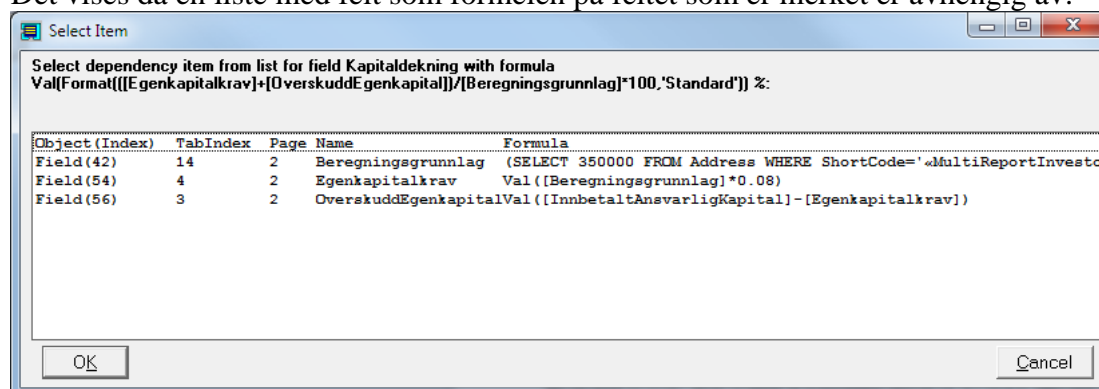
Det vises da en liste med felt som formelen på feltet som er merket er avhengig av:

Select Item

Select dependency item from list for field Kapitaldekning with formula
Val(Format(([Egenkapitalkrav]+[OverskuddEgenkapital])/[Beregningsgrunnlag]*100,'Standard')) %:

| Object(Index) | TabIndex | Page | Name | Formula |
|---|---|---|---|---|
| Field(42) | 14 | 2 | Beregningsgrunnlag | (SELECT 350000 FROM Address WHERE ShortCode='«MultiReportInvesto |
| Field(54) | 4 | 2 | Egenkapitalkrav | Val([Beregningsgrunnlag]*0.08) |
| Field(56) | 3 | 2 | OverskuddEgenkapital | Val([InnbetaltAnsvarligKapital]-[Egenkapitalkrav]) |

OK
Cancel